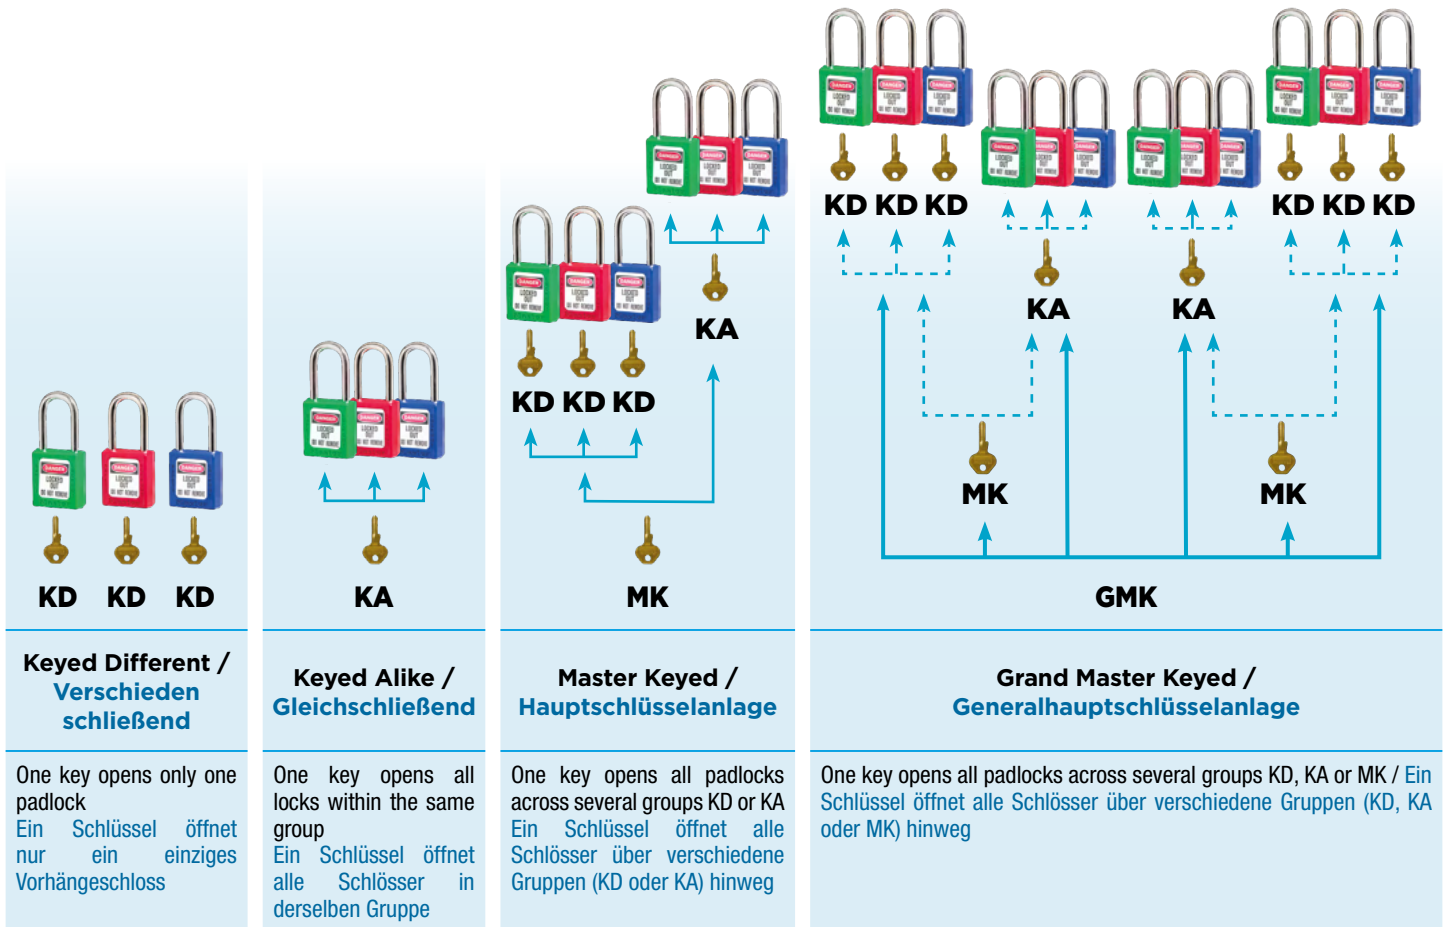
KD KD KD

Keyed Different / Verschieden schließend

One key opens only one padlock
Ein Schlüssel öffnet nur ein einziges Vorhängeschloss

KA

Keyed Alike / Gleichschließend

One key opens all locks within the same group
Ein Schlüssel öffnet alle Schlösser in derselben Gruppe

KA
KD KD KD
MK

Master Keyed / Hauptschlüsselanlage

One key opens all padlocks across several groups KD or KA
Ein Schlüssel öffnet alle Schlösser über verschiedene Gruppen (KD oder KA) hinweg

KD KD KD KD KD KD
KA KA
MK MK
GMK

Grand Master Keyed / Generalhauptschlüsselanlage

One key opens all padlocks across several groups KD, KA or MK / Ein Schlüssel öffnet alle Schlösser über verschiedene Gruppen (KD, KA oder MK) hinweg